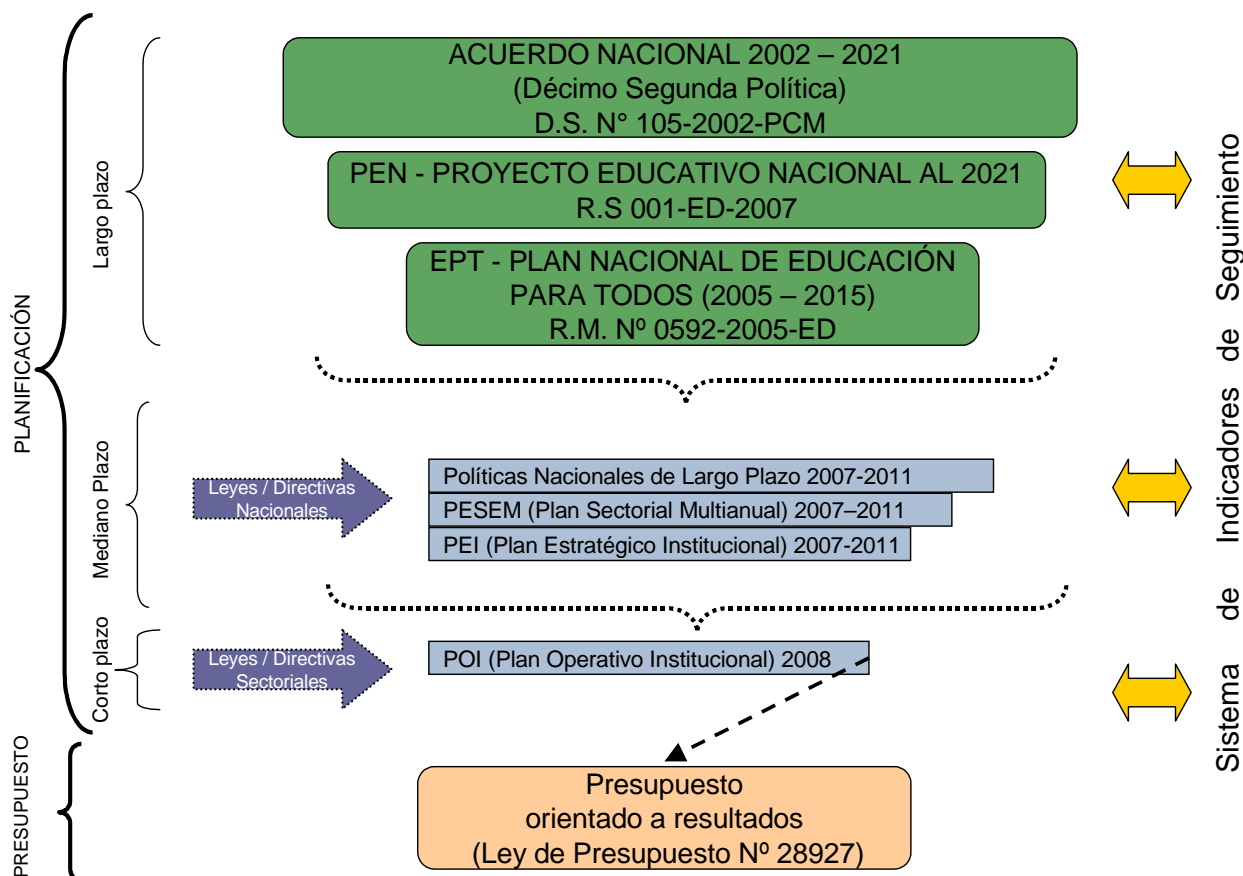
PLANIFICACIÓN

Largo plazo

ACUERDO NACIONAL 2002 – 2021
(Décimo Segunda Política)
D.S. N° 105-2002-PCM

PEN - PROYECTO EDUCATIVO NACIONAL AL 2021
R.S 001-ED-2007

EPT - PLAN NACIONAL DE EDUCACIÓN PARA TODOS (2005 – 2015)
R.M. Nº 0592-2005-ED

Mediano Plazo

Leyes / Directivas Nacionales

Políticas Nacionales de Largo Plazo 2007-2011
PESEM (Plan Sectorial Multianual) 2007–2011
PEI (Plan Estratégico Institucional) 2007-2011

Corto plazo

Leyes / Directivas Sectoriales

POI (Plan Operativo Institucional) 2008

PRESUPUESTO

Presupuesto
orientado a resultados
(Ley de Presupuesto Nº 28927)

Sistema de Indicadores de Seguimiento